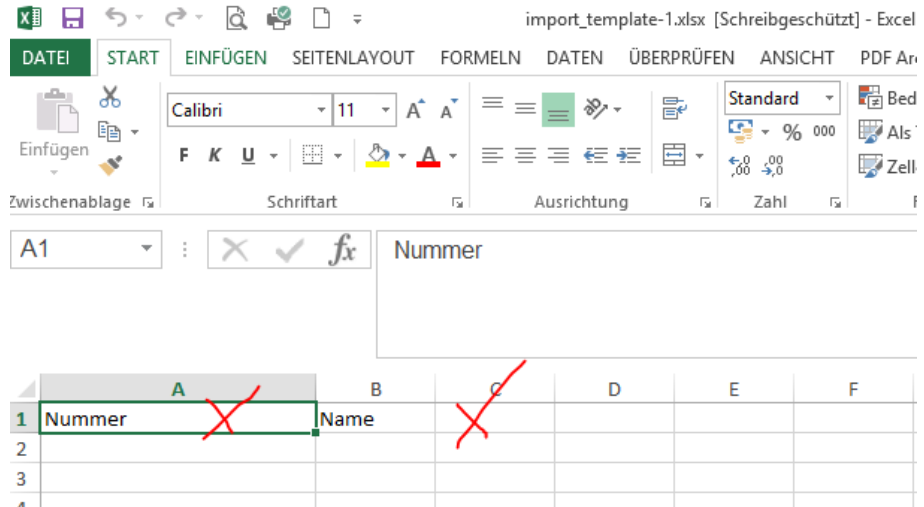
import_template-1.xlsx [Schreibgeschützt] - Excel

DATEI START EINFÜGEN SEITENLAYOUT FORMELN DATEN ÜBERPRÜFEN ANSICHT PDF Ar

Einfügen
Calibri 11
F K U
Standard
% 000
$^{\leftarrow,0}_{,00}$ $^{,00}_{\rightarrow,0}$
Bed
Als
Zell
Zwischenablage
Schriftart
Ausrichtung
Zahl

A1
$f_x$
Nummer

| | A | B | C | D | E | F |
|---|---|---|---|---|---|---|
| 1 | Nummer | Name | | | | |
| 2 | | | | | | |
| 3 | | | | | | |
| 4 | | | | | | |